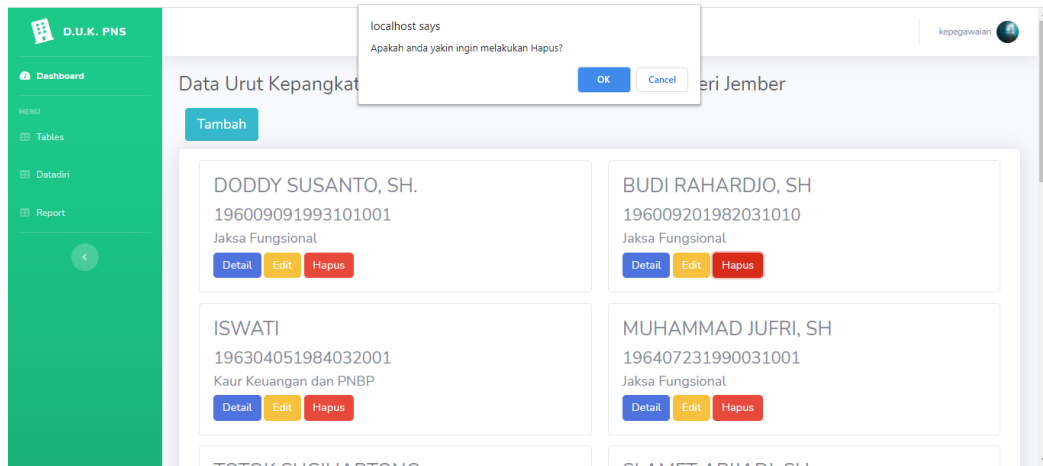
D.U.K. PNS

Dashboard

MENU

Tables

Datadiri

Report

‹

localhost says

Apakah anda yakin ingin melakukan Hapus?

OK Cancel

kepegawaian

Data Urut Kepangkat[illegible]eri Jember

Tambah

DODDY SUSANTO, SH.
196009091993101001
Jaksa Fungsional
Detail Edit Hapus

BUDI RAHARDJO, SH
196009201982031010
Jaksa Fungsional
Detail Edit Hapus

ISWATI
196304051984032001
Kaur Keuangan dan PNBP
Detail Edit Hapus

MUHAMMAD JUFRI, SH
196407231990031001
Jaksa Fungsional
Detail Edit Hapus

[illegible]

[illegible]